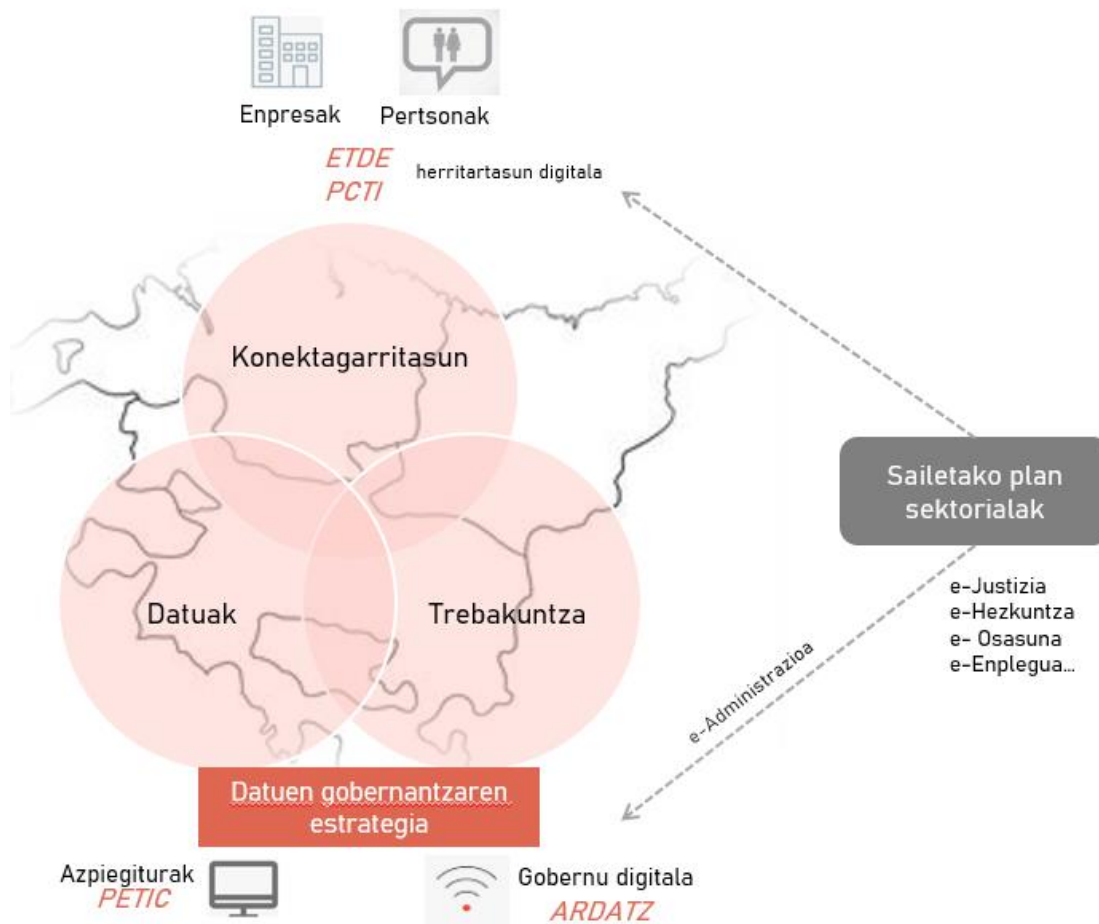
Enpresak
Pertsonak

ETDE
PCTI

herritartasun digitala

Konektagarritasun

Datuak

Trebakuntza

Sailetako plan sektorialak

e-Justizia
e-Hezkuntza
e- Osasuna
e-Enplegua...

e-Administrazioa

Datuen gobernantzaren estrategia

Azpiegiturak
PETIC

Gobernu digitala
ARDATZ